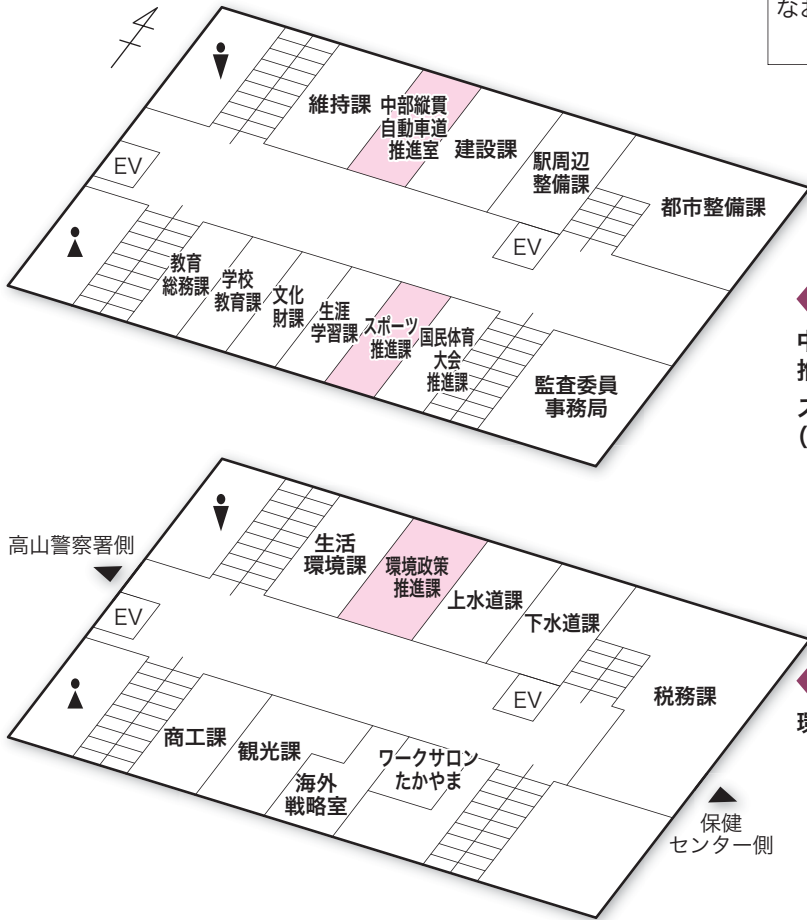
なお

4

維持課
中部縦貫自動車道推進室
建設課
EV
駅周辺整備課
都市整備課
EV
教育総務課
学校教育課
文化財課
生涯学習課
スポーツ推進課
国民体育大会推進課
監査委員事務局

中
推
ス
(

高山警察署側
生活環境課
環境政策推進課
上水道課
下水道課
EV
EV
税務課
商工課
観光課
海外戦略室
ワークサロンたかやま
保健センター側

環